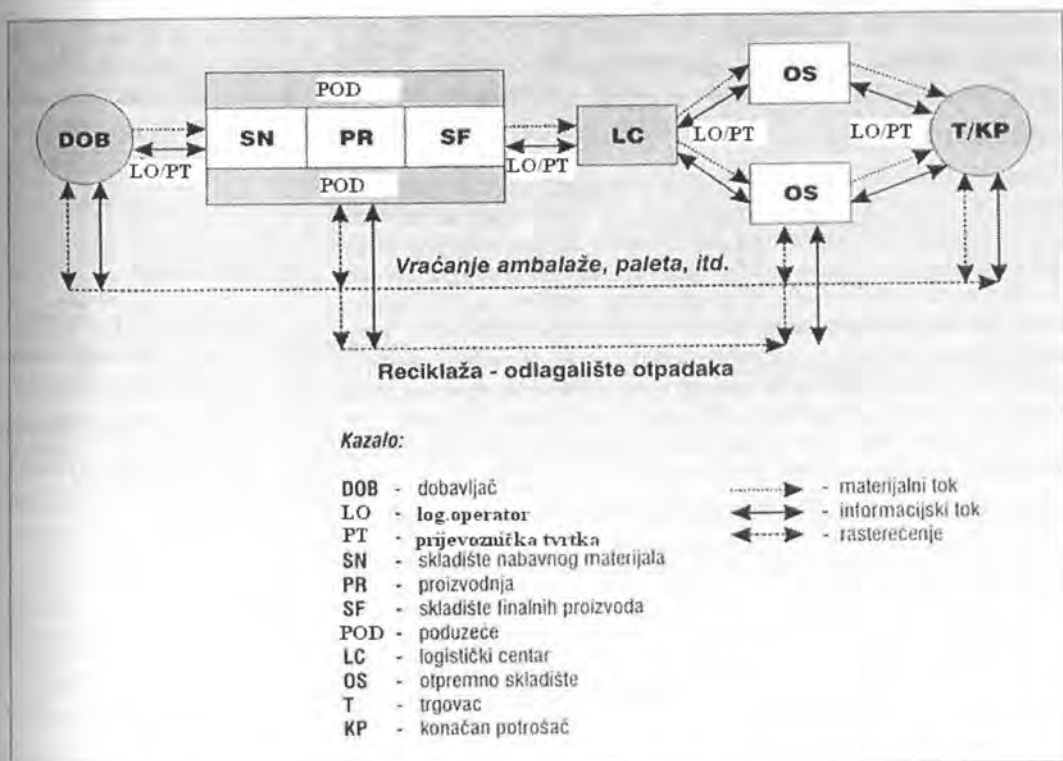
POD

DOB

SN

PR

SF

LC

OS

T/KP

LO/PT

LO/PT

LO/PT

LO/PT

POD

OS

Vraćanje ambalaže, paleta, itd.

Reciklaža - odlagalište otpadaka

Kazalo:

DOB - dobavljač
LO - log.operator
PT - prijevoznička tvrtka
SN - skladište nabavnog materijala
PR - proizvodnja
SF - skladište finalnih proizvoda
POD - poduzeće
LC - logistički centar
OS - otpremno skladište
T - trgovac
KP - konačan potrošač

- materijalni tok
- informacijski tok
- rasterećenje